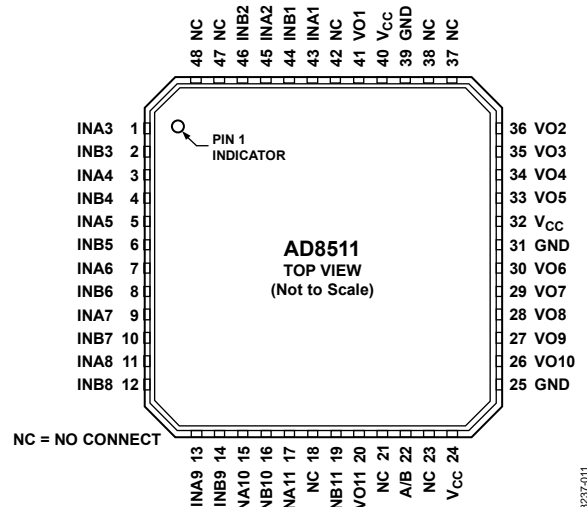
48 NC
47 NC
46 INB2
45 INA2
44 INB1
43 INA1
42 NC
41 VO1
40 $V_{CC}$
39 GND
38 NC
37 NC

INA3 1
INB3 2
INA4 3
INB4 4
INA5 5
INB5 6
INA6 7
INB6 8
INA7 9
INB7 10
INA8 11
INB8 12

PIN 1 INDICATOR

AD8511
TOP VIEW
(Not to Scale)

36 VO2
35 VO3
34 VO4
33 VO5
32 $V_{CC}$
31 GND
30 VO6
29 VO7
28 VO8
27 VO9
26 VO10
25 GND

NC = NO CONNECT

INA9 13
INB9 14
INA10 15
INB10 16
INA11 17
NC 18
INB11 19
VO11 20
NC 21
A/B 22
NC 23
$V_{CC}$ 24

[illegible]237-011